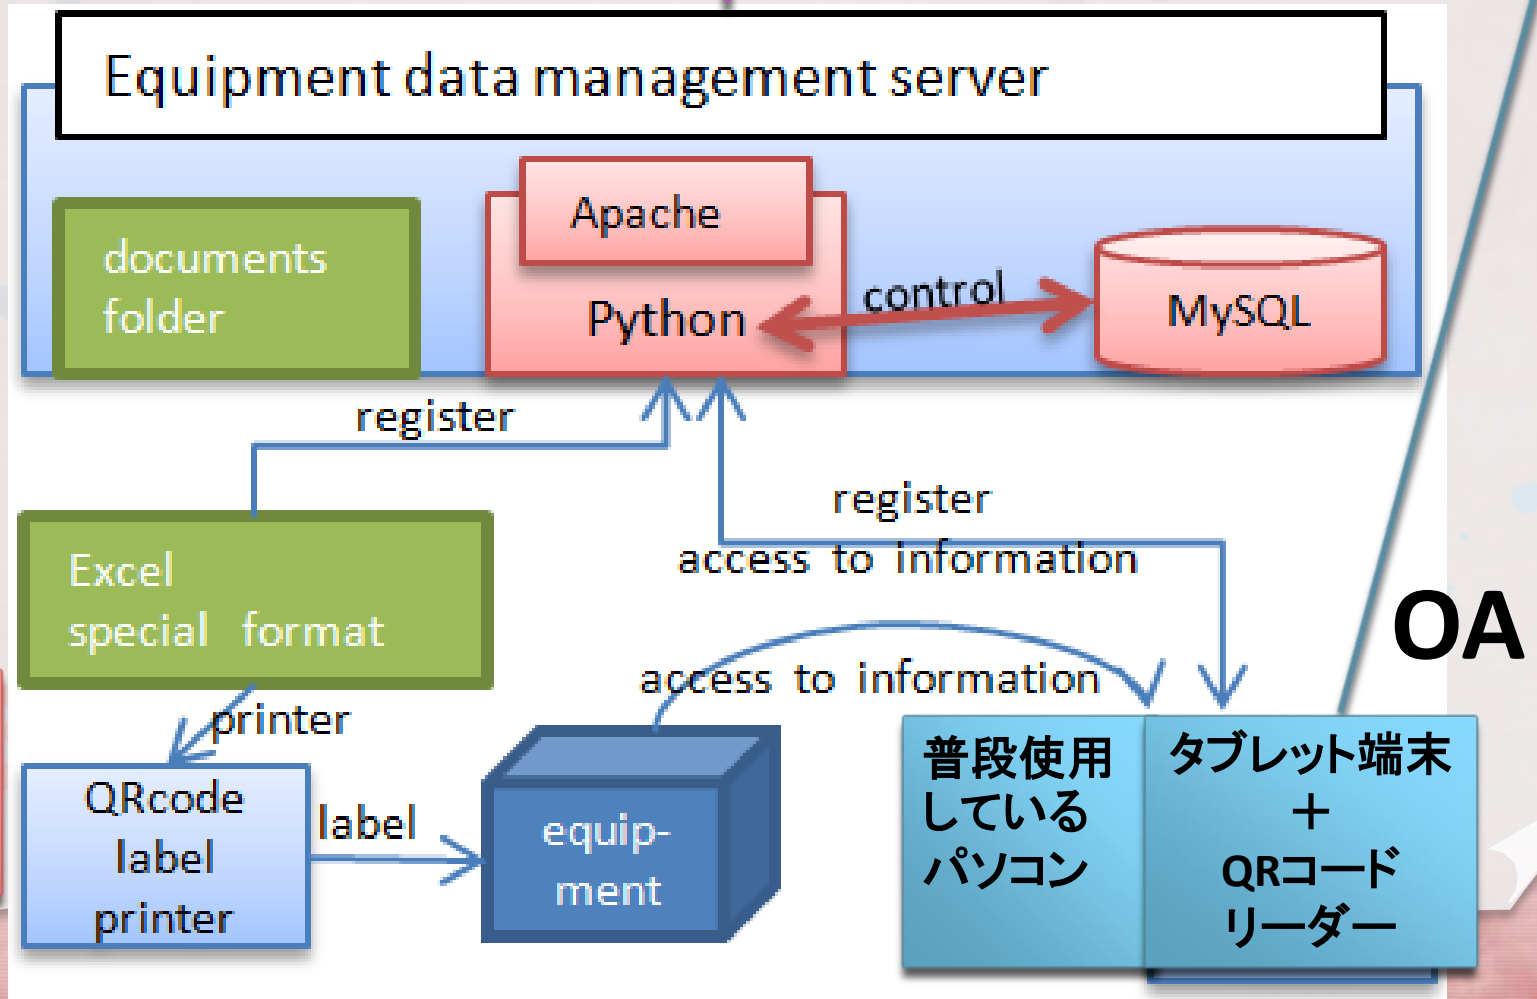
Equipment data management server

documents folder

Apache

Python

control

MySQL

register

register
access to information

Excel
special format

OA

access to information

printer

QRcode
label
printer

label

equip-
ment

普段使用
している
パソコン

タブレット端末
＋
QRコード
リーダー